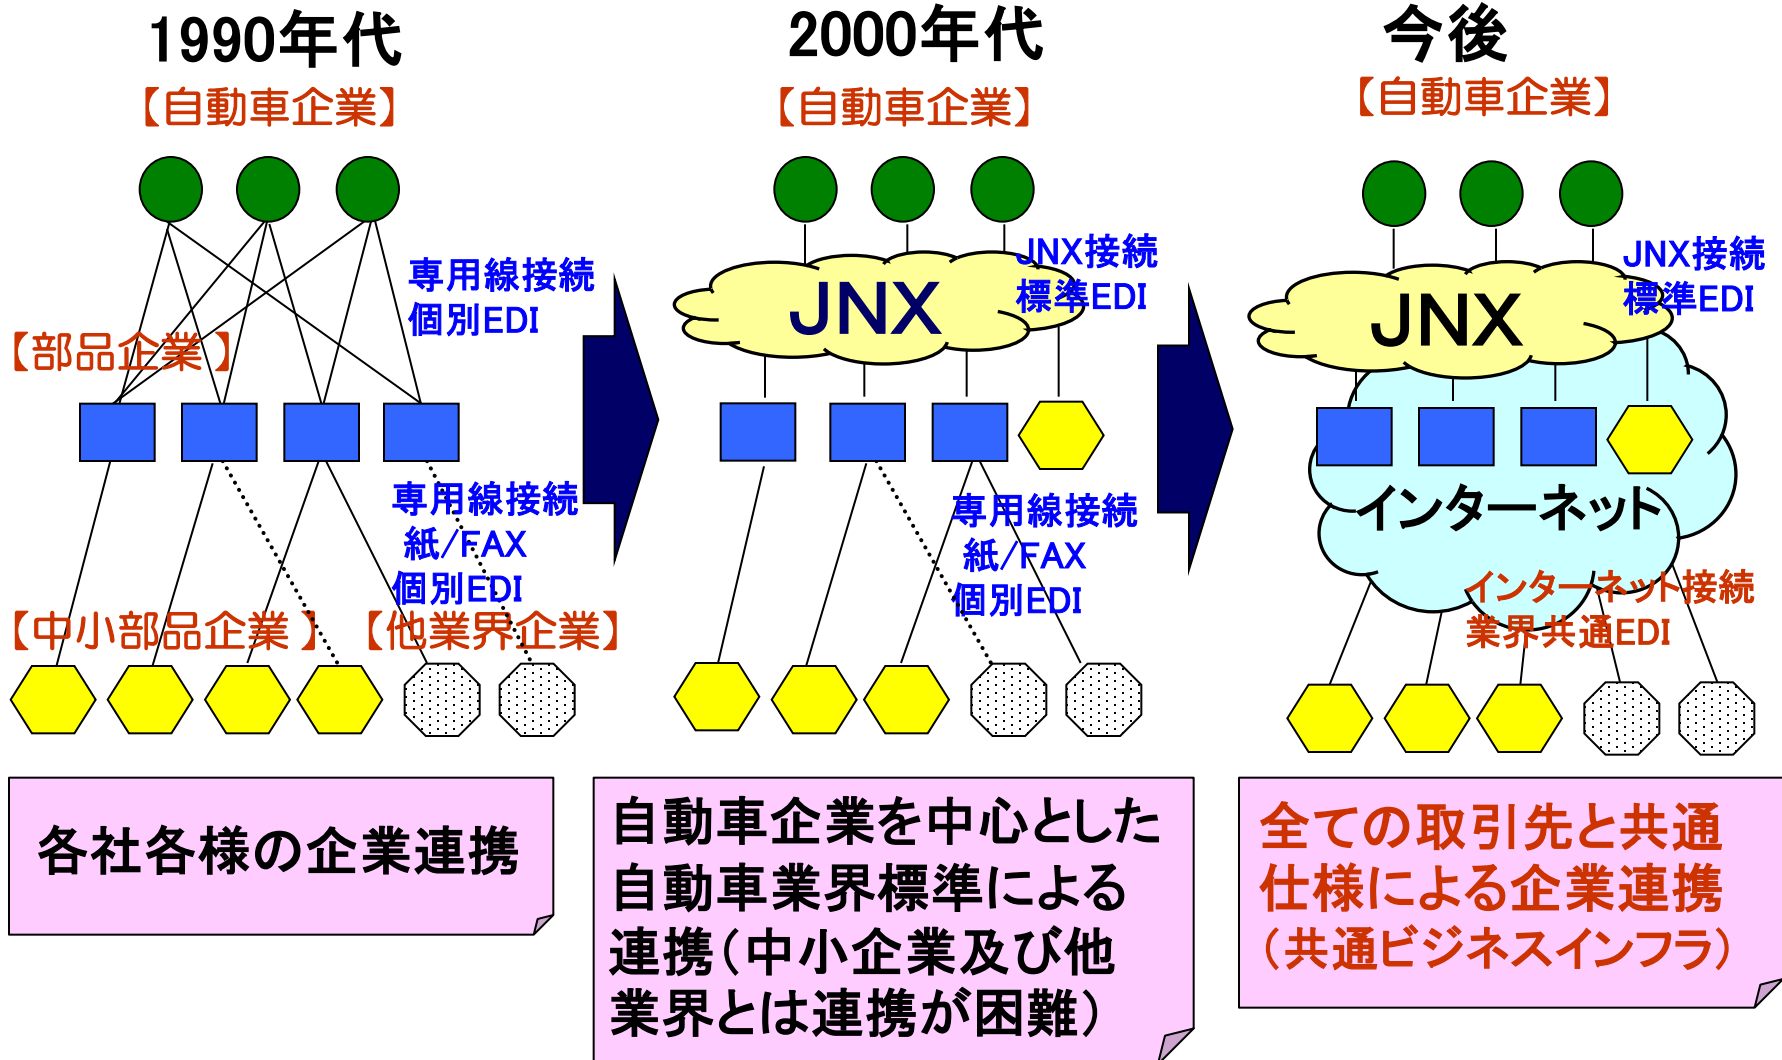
1990年代

【自動車企業】

専用線接続
個別EDI

【部品企業】

専用線接続
紙/FAX
個別EDI

【中小部品企業】 【他業界企業】

2000年代

【自動車企業】

JNX

JNX接続
標準EDI

専用線接続
紙/FAX
個別EDI

今後

【自動車企業】

JNX

JNX接続
標準EDI

インターネット

インターネット接続
業界共通EDI

各社各様の企業連携

自動車企業を中心とした自動車業界標準による連携（中小企業及び他業界とは連携が困難）

全ての取引先と共通仕様による企業連携（共通ビジネスインフラ）